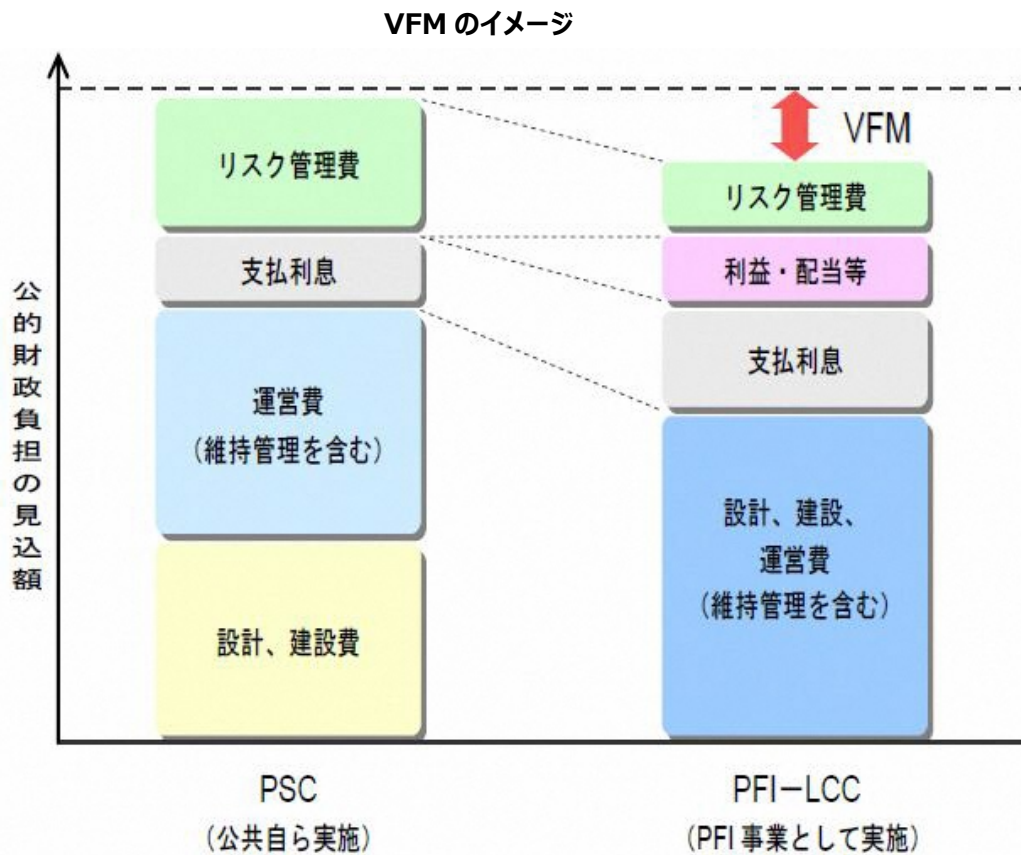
VFM のイメージ

公的財政負担の見込額

リスク管理費

支払利息

運営費
（維持管理を含む）

設計、建設費

VFM

リスク管理費

利益・配当等

支払利息

設計、建設、
運営費
（維持管理を含む）

PSC
（公共自ら実施）

PFI－LCC
（PFI 事業として実施）